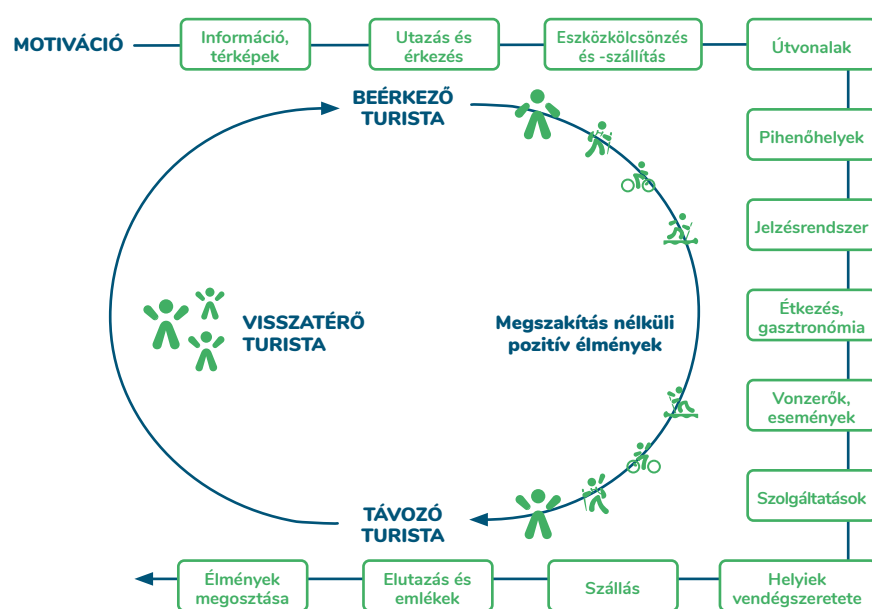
MOTIVÁCIÓ

Információ, térképek

Utazás és érkezés

Eszközkölcsönzés és -szállítás

Útvonalak

Pihenőhelyek

Jelzésrendszer

Étkezés, gasztronómia

Vonzerők, események

Szolgáltatások

Helyiek vendégszeretete

Szállás

Elutazás és emlékek

Élmények megosztása

BEÉRKEZŐ TURISTA

VISSZATÉRŐ TURISTA

Megszakítás nélküli pozitív élmények

TÁVOZÓ TURISTA